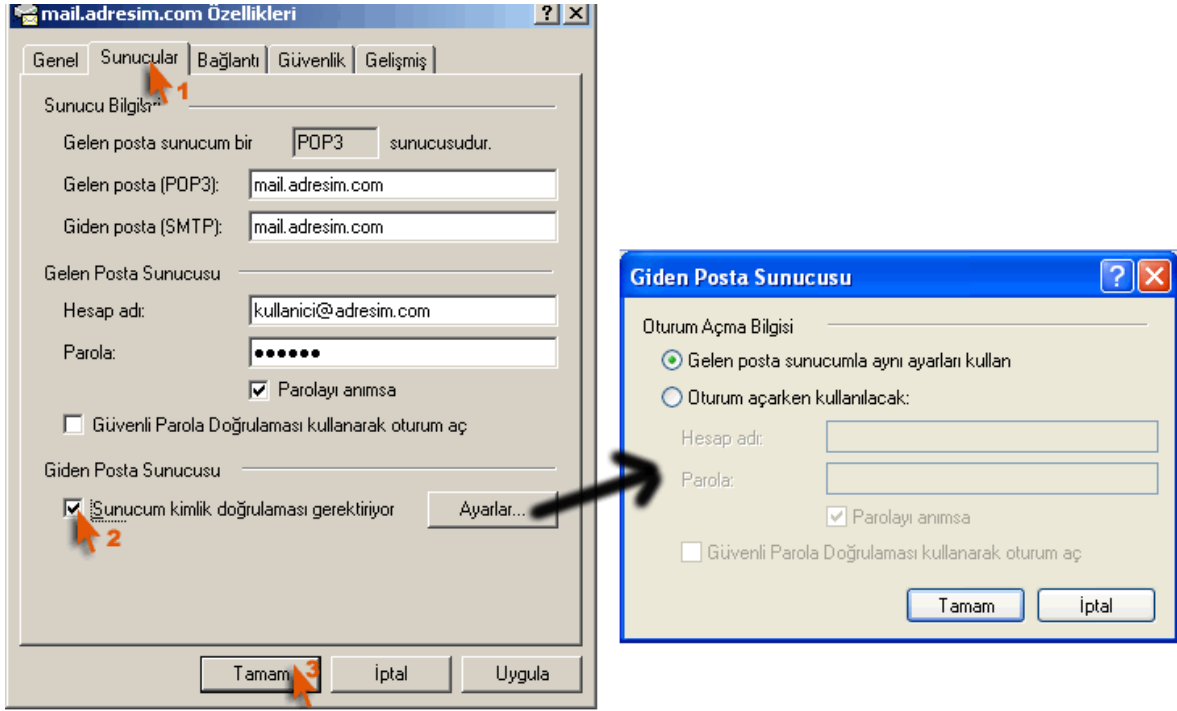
mail.adresim.com Özellikleri

? X

Genel | Sunucular | Bağlantı | Güvenlik | Gelişmiş

1

Sunucu Bilgisi

Gelen posta sunucum bir POP3 sunucusudur.

Gelen posta (POP3): mail.adresim.com

Giden posta (SMTP): mail.adresim.com

Gelen Posta Sunucusu

Hesap adı: kullanici@adresim.com

Parola: ●●●●●●

Parolayı anımsa

Güvenli Parola Doğrulaması kullanarak oturum aç

Giden Posta Sunucusu

Sunucum kimlik doğrulaması gerektiriyor

Ayarlar...

2

Tamam

3

İptal

Uygula

Giden Posta Sunucusu

Oturum Açma Bilgisi

Gelen posta sunucumla aynı ayarları kullan

Oturum açarken kullanılacak:

Hesap adı:

Parola:

Parolayı anımsa

Güvenli Parola Doğrulaması kullanarak oturum aç

Tamam

İptal